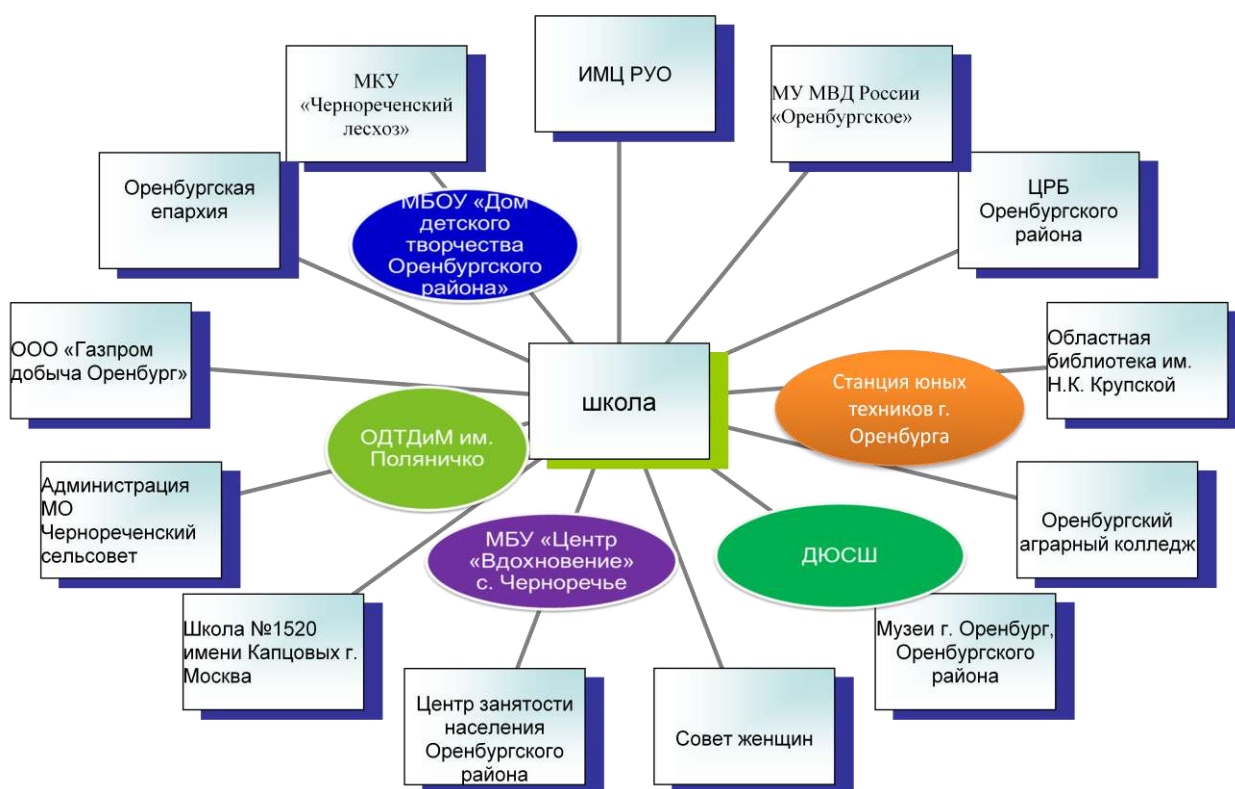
МКУ «Чернореченский лесхоз»

ИМЦ РУО

МУ МВД России «Оренбургское»

Оренбургская епархия

МБОУ «Дом детского творчества Оренбургского района»

ЦРБ Оренбургского района

ООО «Газпром добыча Оренбург»

школа

Областная библиотека им. Н.К. Крупской

Станция юных техников г. Оренбурга

ОДТДиМ им. Поляничко

Администрация МО Чернореченский сельсовет

МБУ «Центр «Вдохновение» с. Черноречье

ДЮСШ

Оренбургский аграрный колледж

Школа №1520 имени Капцовых г. Москва

Музеи г. Оренбург, Оренбургского района

Центр занятости населения Оренбургского района

Совет женщин